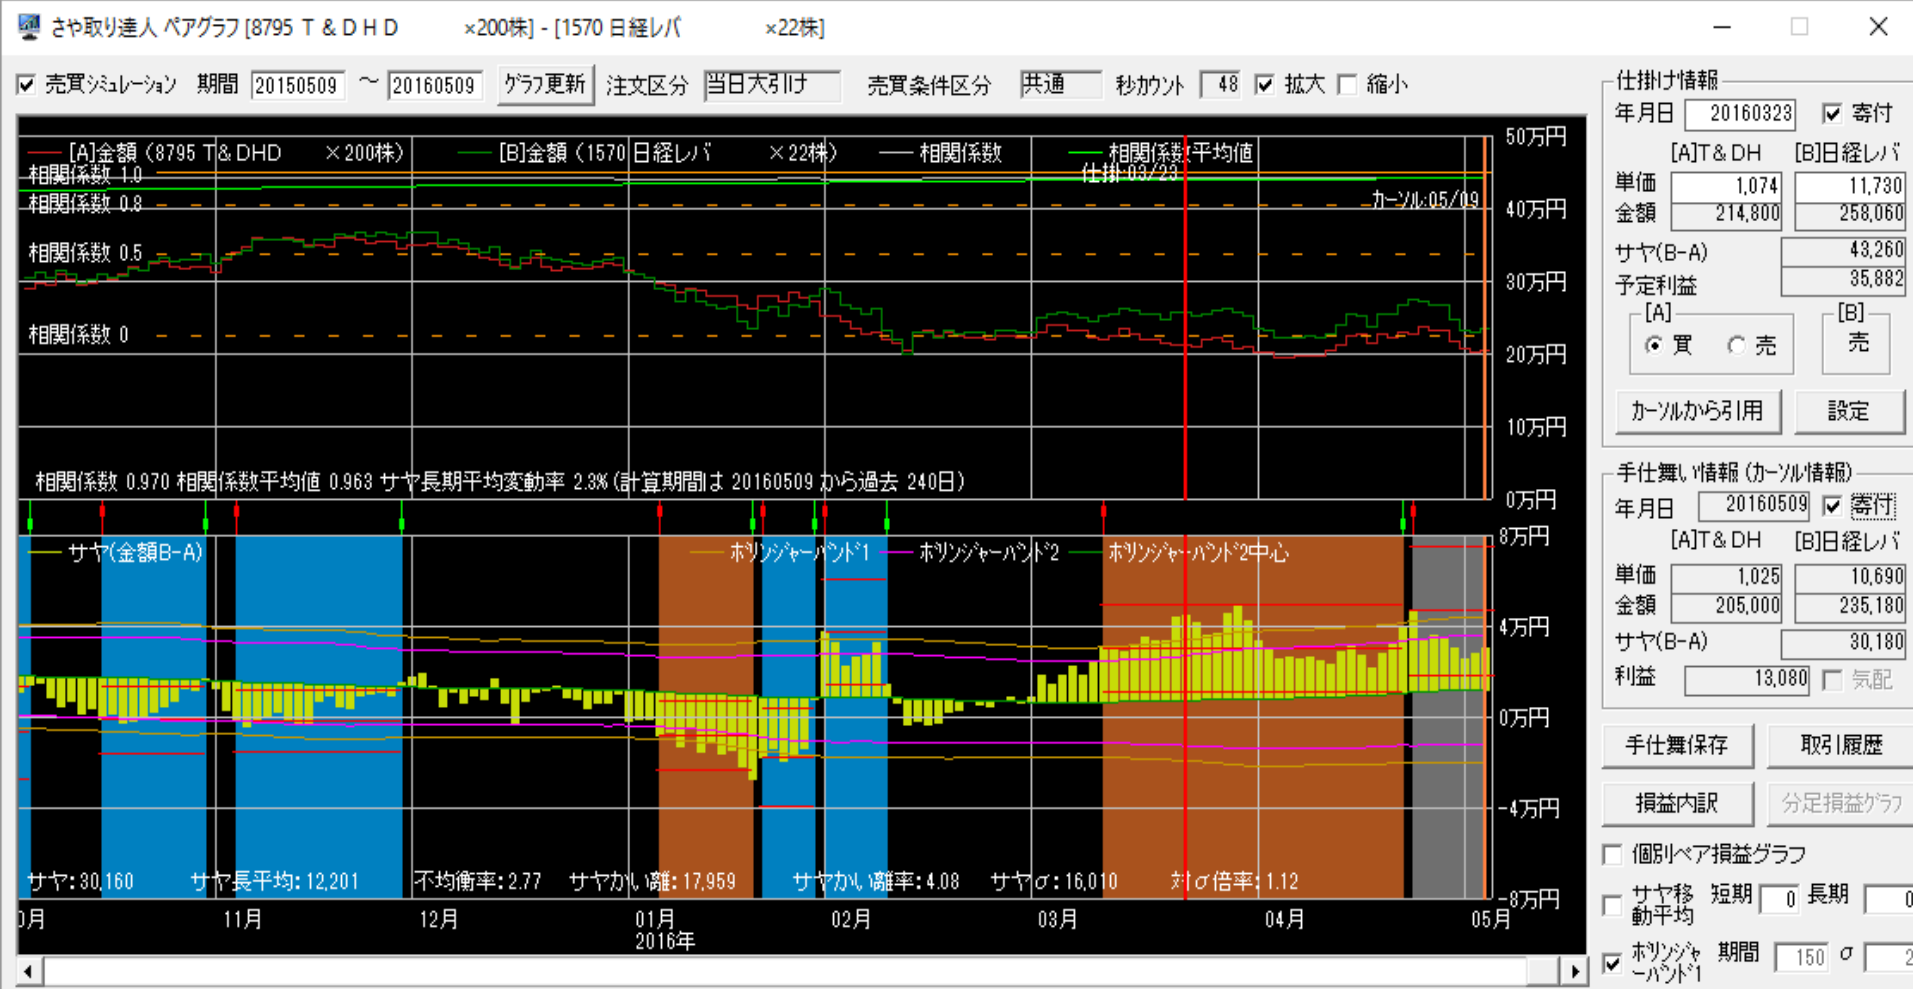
さや取り達人 ペアグラフ [8795 T & D H D ×200株] - [1570 日経レバ ×22株]

売買シミュレーション 期間 20150509 〜 20160509 グラフ更新 注文区分 当日大引け 売買条件区分 共通 秒カウント 48 拡大 縮小

[A]金額 (8795 T&DHD ×200株) [B]金額 (1570 日経レバ ×22株) 相関係数 相関係数平均値
相関係数 1.0
相関係数 0.8
相関係数 0.5
相関係数 0
仕掛 03/23
カーソル 05/09
50万円
40万円
30万円
20万円
10万円
0万円
相関係数 0.970 相関係数平均値 0.963 サヤ長期平均変動率 2.3% (計算期間は 20160509 から過去 240日)

サヤ(金額B-A) ボリンジャーバンド1 ボリンジャーバンド2 ボリンジャーバンド2中心
8万円
4万円
0万円
-4万円
-8万円
サヤ: 30,160 サヤ長平均: 12,201 不均衡率: 2.77 サヤかい離: 17,959 サヤかい離率: 4.08 サヤσ: 16,010 対σ倍率: 1.12
0月 11月 12月 01月 2016年 02月 03月 04月 05月

仕掛け情報
年月日 20160323 寄付
[A]T&DH [B]日経レバ
単価 1,074 11,730
金額 214,800 258,060
サヤ(B-A) 43,260
予定利益 35,882
[A] 買 売
[B] 売
カーソルから引用 設定

手仕舞い情報 (カーソル情報)
年月日 20160509 寄付
[A]T&DH [B]日経レバ
単価 1,025 10,690
金額 205,000 235,180
サヤ(B-A) 30,180
利益 13,080 気配
手仕舞保存 取引履歴
損益内訳 分足損益グラフ
個別ペア損益グラフ
サヤ移動平均 短期 0 長期
ボリンジャーバンド1 期間 150 σ